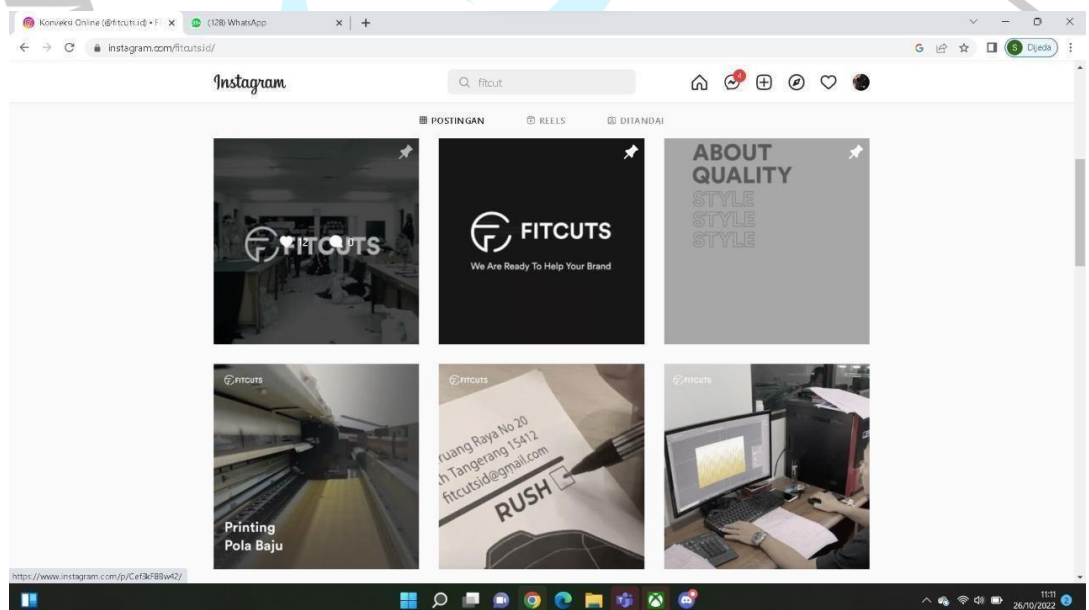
Konveksi Online (@fitcuts.id) • F ×
(128) WhatsApp ×
+

instagram.com/fitcutsid/

Dijeda

Instagram
fitcut

POSTINGAN
REELS
DITANDAI

FITCUTS
2
0

FITCUTS
We Are Ready To Help Your Brand

ABOUT QUALITY
STYLE
STYLE
STYLE

FITCUTS
Printing
Pola Baju

FITCUTS
ruang Raya No 20
h Tangerang 15412
fitcutsid@gmail.com
RUSH

FITCUTS

https://www.instagram.com/p/Cef3kF8Bw42/

11:11
26/10/2022